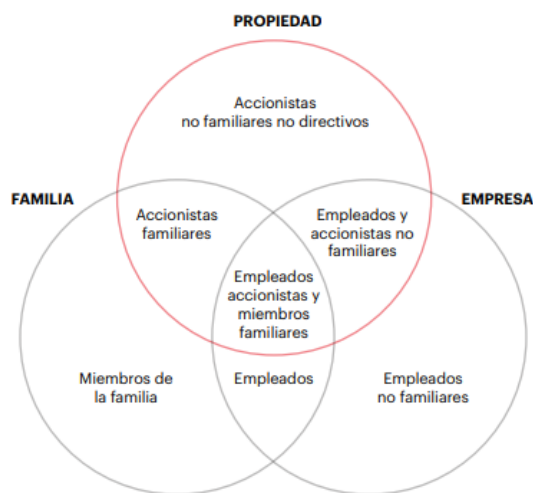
PROPIEDAD

Accionistas no familiares no directivos

FAMILIA

EMPRESA

Accionistas familiares

Empleados y accionistas no familiares

Empleados accionistas y miembros familiares

Miembros de la familia

Empleados

Empleados no familiares